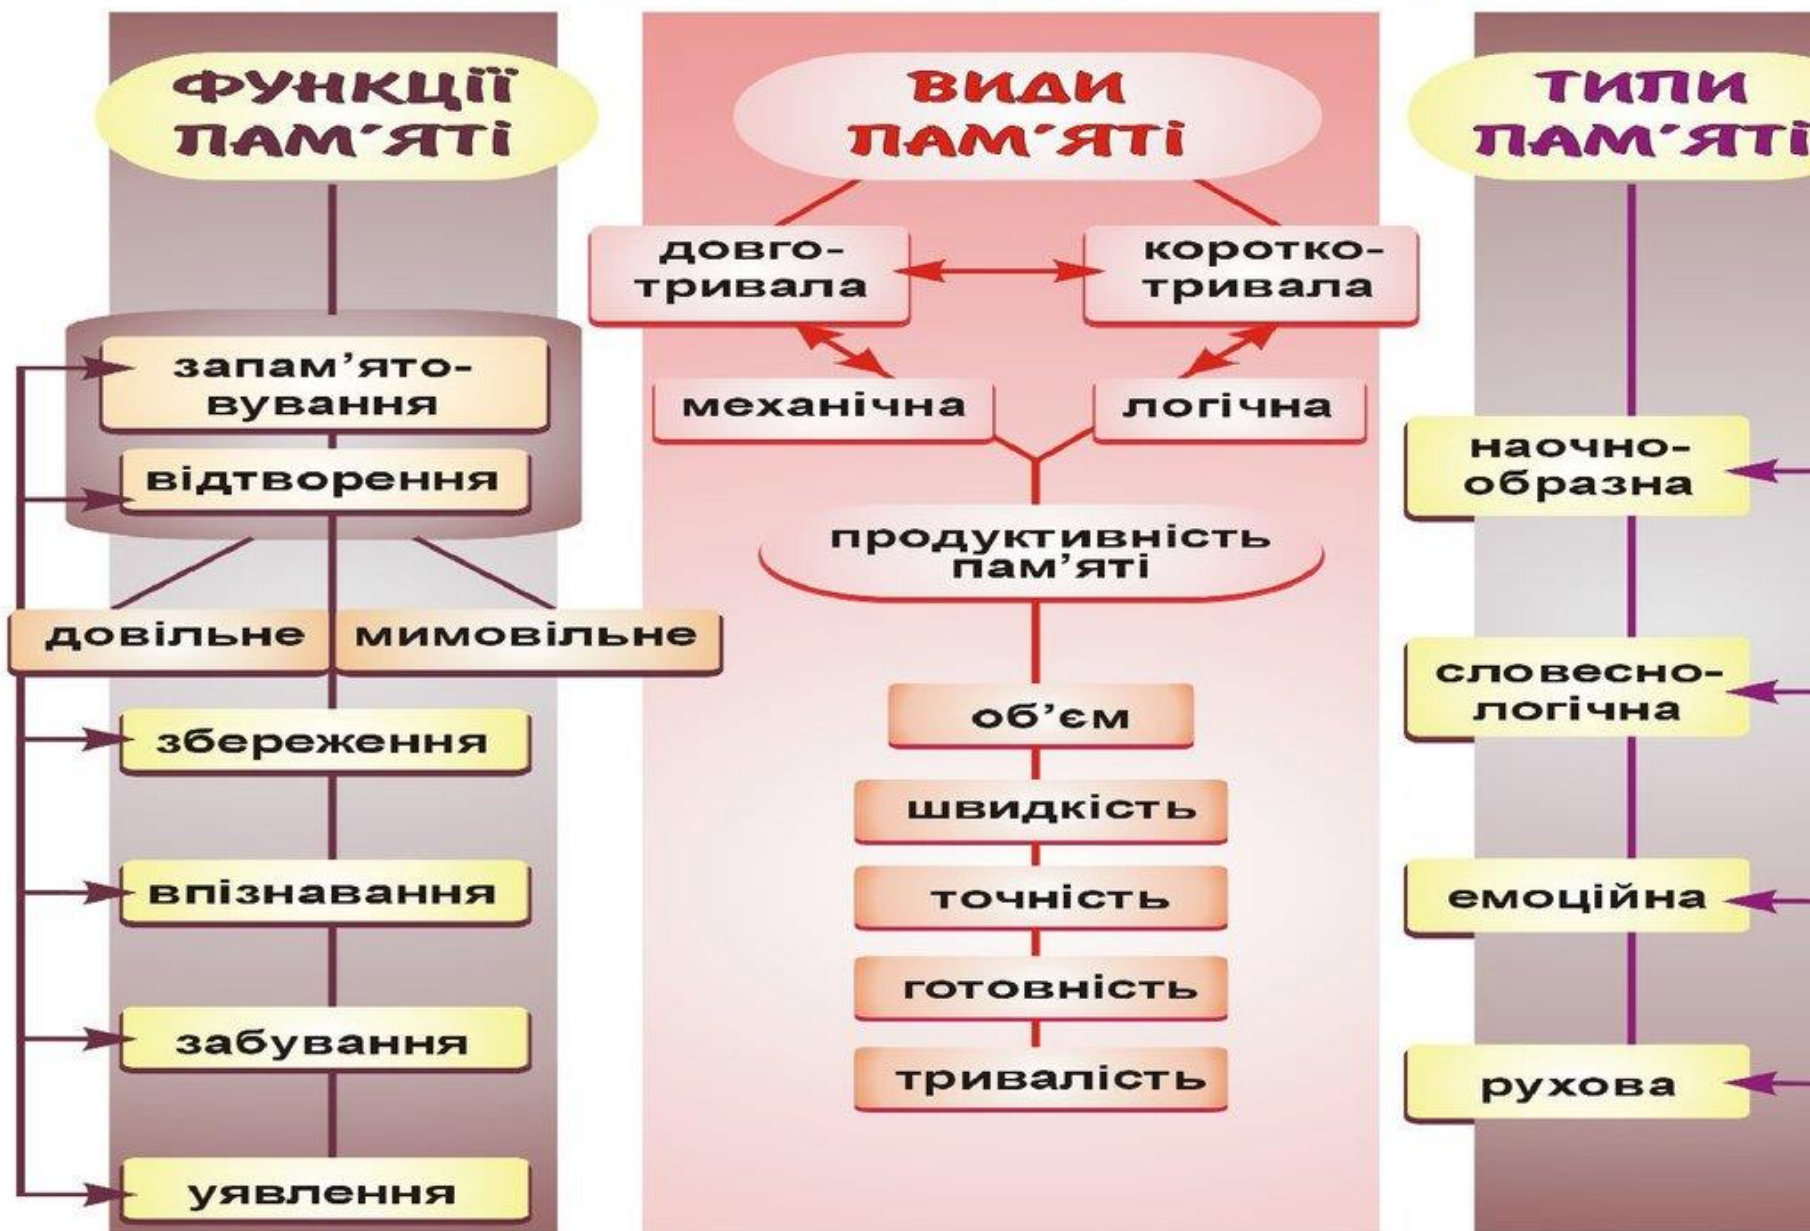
ФУНКЦІЇ ПАМ'ЯТІ

запам'ятовування

відтворення

довільне

мимовільне

збереження

впізнавання

забування

уявлення

ВИДИ ПАМ'ЯТІ

довготривала

короткотривала

механічна

логічна

продуктивність пам'яті

об'єм

швидкість

точність

готовність

тривалість

ТИПИ ПАМ'ЯТІ

наочнообразна

словеснологічна

емоційна

рухова